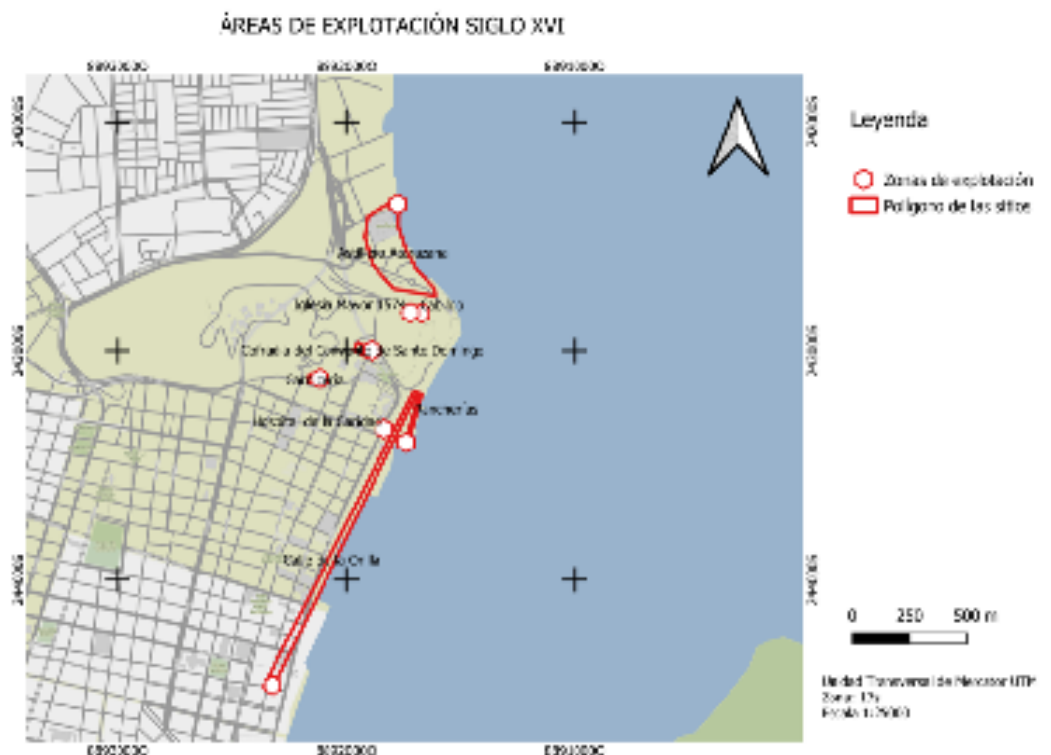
ÁREAS DE EXPLOTACIÓN SIGLO XVI

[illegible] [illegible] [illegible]

Leyenda

Zonas de explotación
Polígono de los sitios

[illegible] Asunción

Iglesia Mayor 1574 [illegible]

Cabildo del Convento de Santo Domingo

San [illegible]

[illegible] de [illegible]

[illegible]

Calle de la Orilla

0 250 500 m

Unidad Transversal de Mercator UTM
Zona: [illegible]
Escala 1:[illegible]

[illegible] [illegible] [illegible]